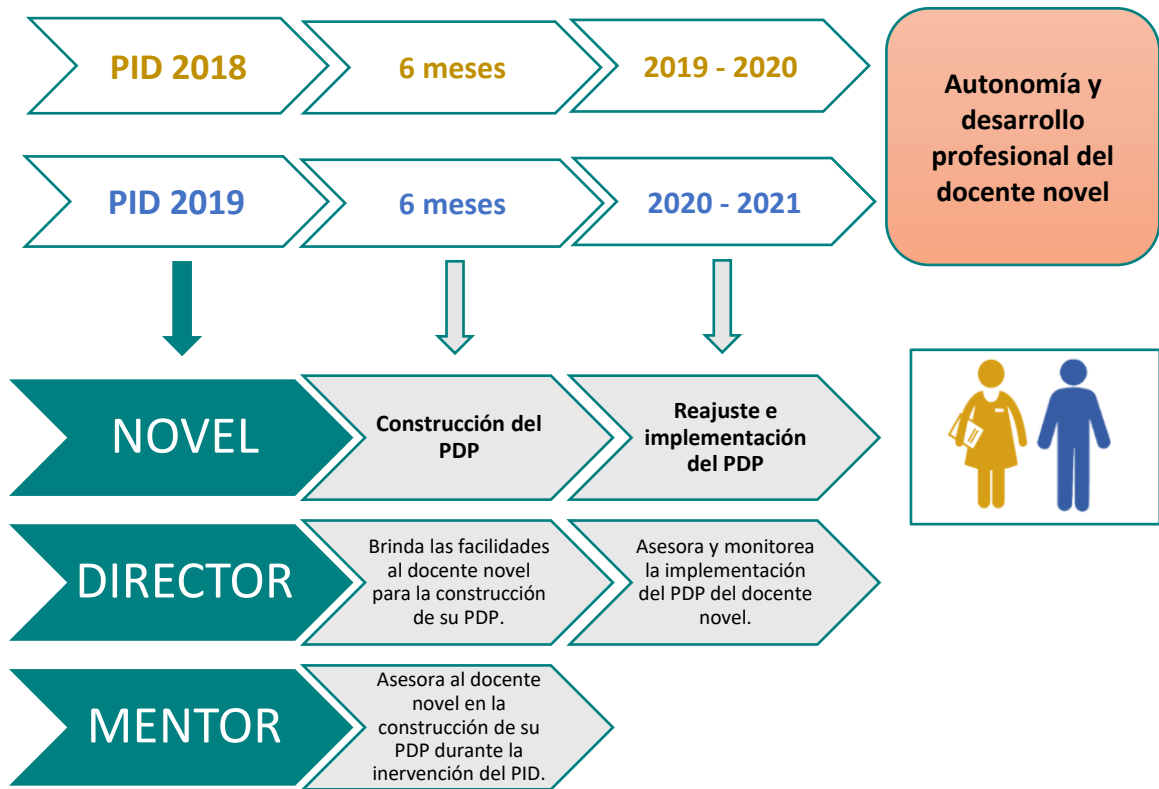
PID 2018

6 meses

2019 - 2020

Autonomía y desarrollo profesional del docente novel

PID 2019

6 meses

2020 - 2021

NOVEL

Construcción del PDP

Reajuste e implementación del PDP

DIRECTOR

Brinda las facilidades al docente novel para la construcción de su PDP.

Asesora y monitorea la implementación del PDP del docente novel.

MENTOR

Asesora al docente novel en la construcción de su PDP durante la inervención del PID.